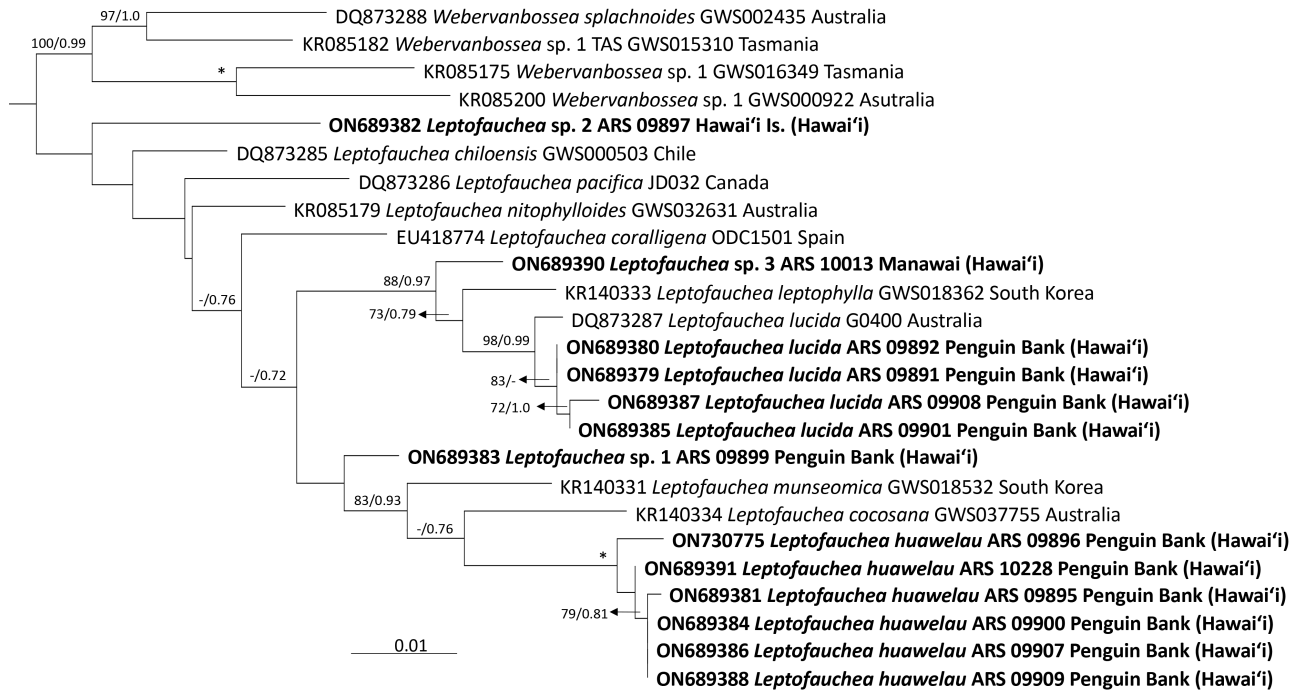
97/1.0
DQ873288 *Webervanbossea splachnoides* GWS002435 Australia
100/0.99
KR085182 *Webervanbossea* sp. 1 TAS GWS015310 Tasmania
*
KR085175 *Webervanbossea* sp. 1 GWS016349 Tasmania
KR085200 *Webervanbossea* sp. 1 GWS000922 Asutralia
**ON689382 *Leptofauchea* sp. 2 ARS 09897 Hawaiʻi Is. (Hawaiʻi)**
DQ873285 *Leptofauchea chiloensis* GWS000503 Chile
DQ873286 *Leptofauchea pacifica* JD032 Canada
KR085179 *Leptofauchea nitophylloides* GWS032631 Australia
EU418774 *Leptofauchea coralligena* ODC1501 Spain
88/0.97
**ON689390 *Leptofauchea* sp. 3 ARS 10013 Manawai (Hawaiʻi)**
-/0.76
KR140333 *Leptofauchea leptophylla* GWS018362 South Korea
73/0.79
DQ873287 *Leptofauchea lucida* G0400 Australia
98/0.99
**ON689380 *Leptofauchea lucida* ARS 09892 Penguin Bank (Hawaiʻi)**
-/0.72
83/-
**ON689379 *Leptofauchea lucida* ARS 09891 Penguin Bank (Hawaiʻi)**
72/1.0
**ON689387 *Leptofauchea lucida* ARS 09908 Penguin Bank (Hawaiʻi)**
**ON689385 *Leptofauchea lucida* ARS 09901 Penguin Bank (Hawaiʻi)**
**ON689383 *Leptofauchea* sp. 1 ARS 09899 Penguin Bank (Hawaiʻi)**
KR140331 *Leptofauchea munseomica* GWS018532 South Korea
83/0.93
-/0.76
KR140334 *Leptofauchea cocosana* GWS037755 Australia
*
**ON730775 *Leptofauchea huawelau* ARS 09896 Penguin Bank (Hawaiʻi)**
**ON689391 *Leptofauchea huawelau* ARS 10228 Penguin Bank (Hawaiʻi)**
79/0.81
**ON689381 *Leptofauchea huawelau* ARS 09895 Penguin Bank (Hawaiʻi)**
**ON689384 *Leptofauchea huawelau* ARS 09900 Penguin Bank (Hawaiʻi)**
0.01
**ON689386 *Leptofauchea huawelau* ARS 09907 Penguin Bank (Hawaiʻi)**
**ON689388 *Leptofauchea huawelau* ARS 09909 Penguin Bank (Hawaiʻi)**